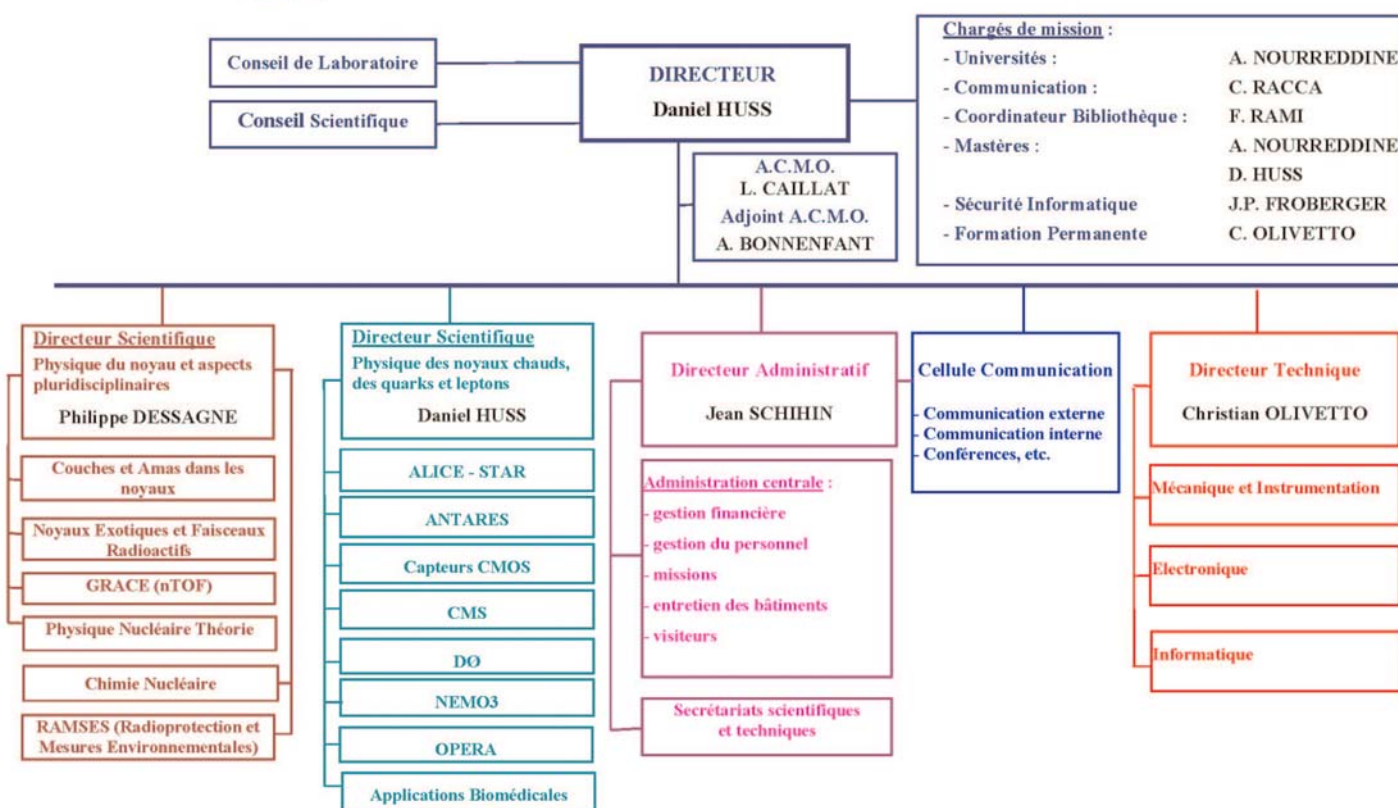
Conseil de Laboratoire

Conseil Scientifique

DIRECTEUR
Daniel HUSS

A.C.M.O.
L. CAILLAT
Adjoint A.C.M.O.
A. BONNENFANT

Chargés de mission :

| | |
|---|---|
| - Universités : | A. NOURREDDINE |
| - Communication : | C. RACCA |
| - Coordinateur Bibliothèque : | F. RAMI |
| - Mastères : | A. NOURREDDINE |
| | D. HUSS |
| - Sécurité Informatique | J.P. FROBERGER |
| - Formation Permanente | C. OLIVETTO |

Directeur Scientifique
Physique du noyau et aspects pluridisciplinaires
Philippe DESSAGNE

Couches et Amas dans les noyaux

Noyaux Exotiques et Faisceaux Radioactifs

GRACE (nTOF)

Physique Nucléaire Théorie

Chimie Nucléaire

RAMSES (Radioprotection et Mesures Environnementales)

Directeur Scientifique
Physique des noyaux chauds, des quarks et leptons
Daniel HUSS

ALICE - STAR

ANTARES

Capteurs CMOS

CMS

DØ

NEMO3

OPERA

Applications Biomédicales

Directeur Administratif
Jean SCHIHIN

Administration centrale :
- gestion financière
- gestion du personnel
- missions
- entretien des bâtiments
- visiteurs

Secrétariats scientifiques et techniques

Cellule Communication
- Communication externe
- Communication interne
- Conférences, etc.

Directeur Technique
Christian OLIVETTO

Mécanique et Instrumentation

Electronique

Informatique